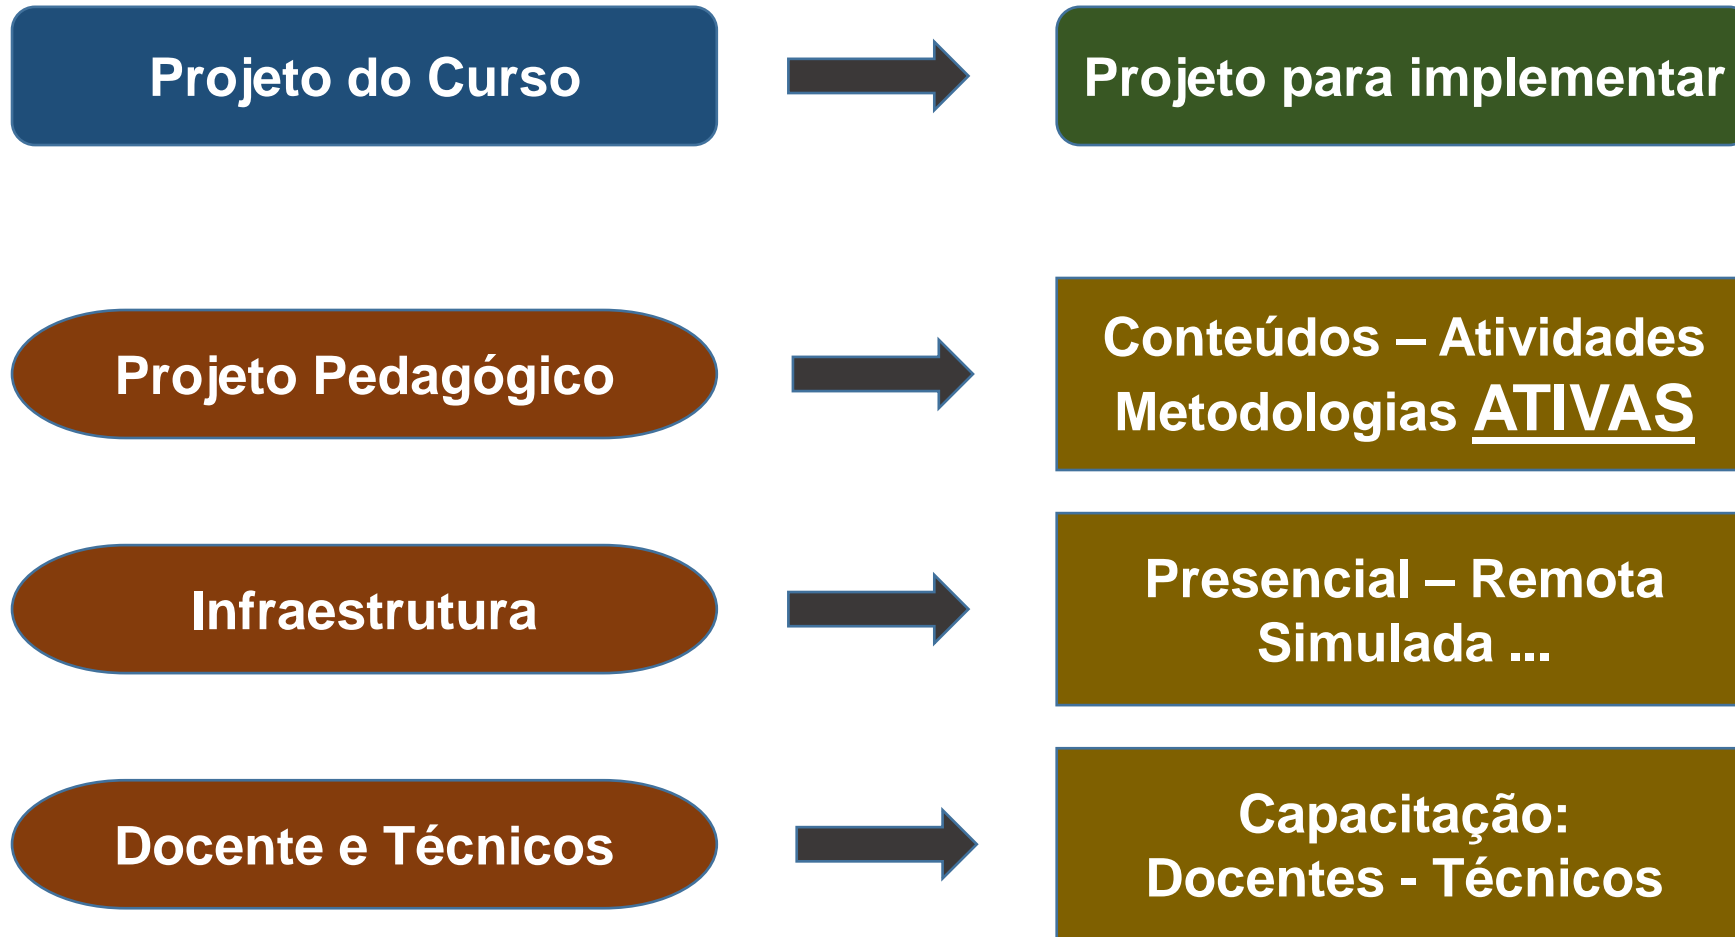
Projeto do Curso

Projeto para implementar

Projeto Pedagógico

Conteúdos – Atividades
Metodologias ATIVAS

Infraestrutura

Presencial – Remota
Simulada ...

Docente e Técnicos

Capacitação:
Docentes - Técnicos